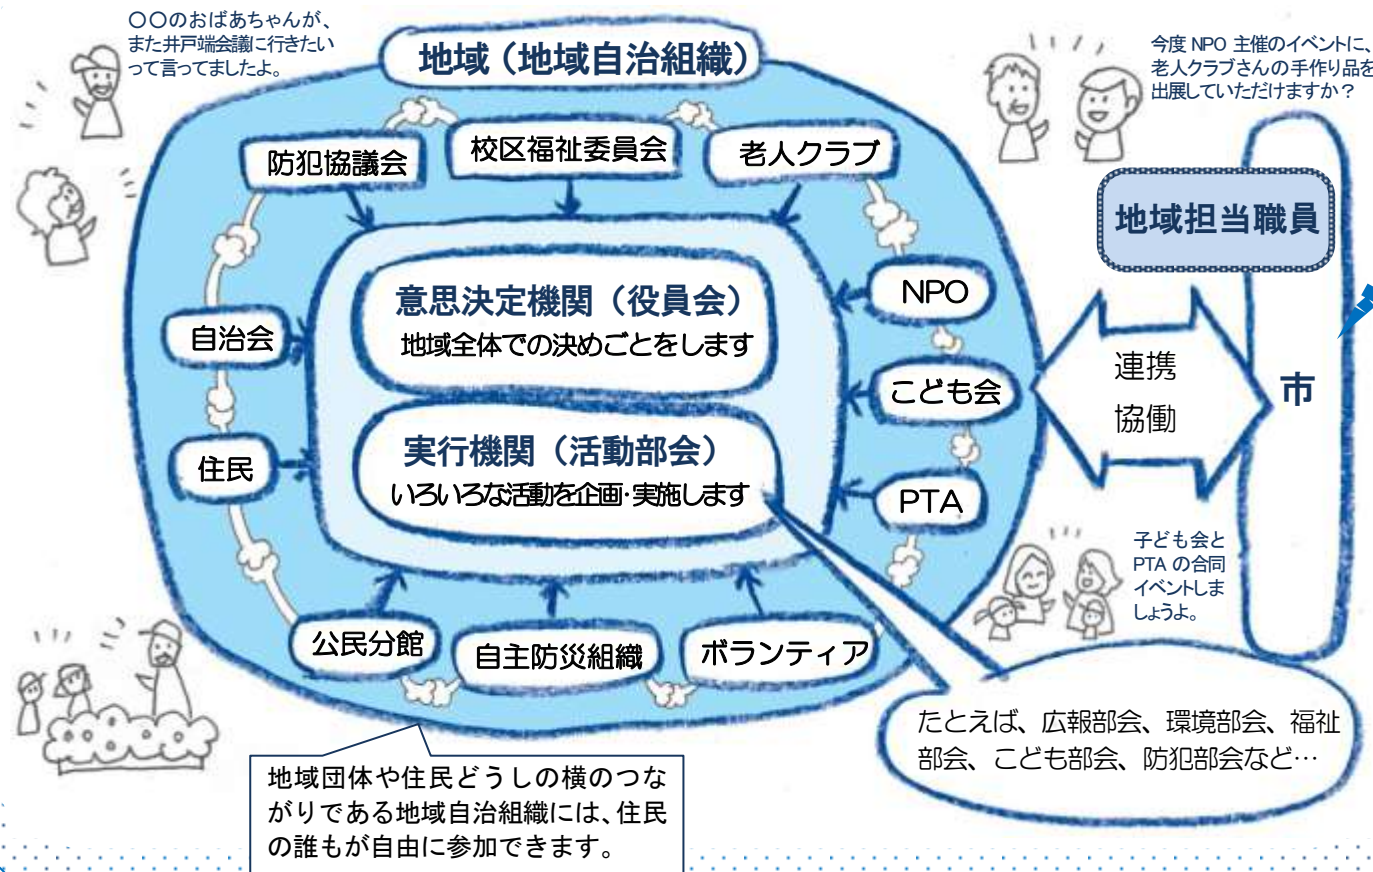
〇〇のおばあちゃんが、また井戸端会議に行きたいって言ってましたよ。

地域（地域自治組織）

今度 NPO 主催のイベントに、老人クラブさんの手作り品を出展していただけますか？

防犯協議会

校区福祉委員会

老人クラブ

地域担当職員

意思決定機関（役員会）
地域全体での決めごとをします

NPO

自治会

こども会

連携
協働

市

実行機関（活動部会）
いろいろな活動を企画･実施します

住民

PTA

子ども会とPTA の合同イベントしましょうよ。

公民分館

自主防災組織

ボランティア

たとえば、広報部会、環境部会、福祉部会、こども部会、防犯部会など…

地域団体や住民どうしの横のつながりである地域自治組織には、住民の誰もが自由に参加できます。